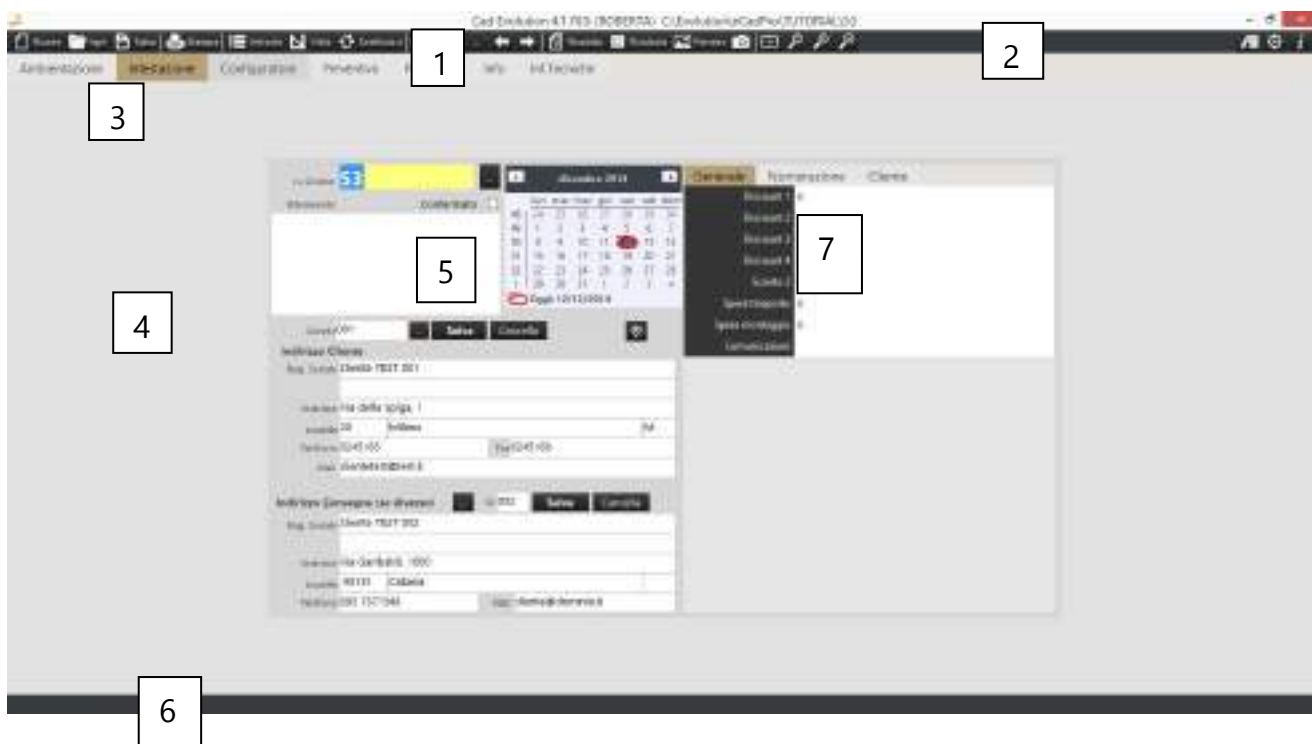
Cad Evolution 4.1.765 (ROBERTA) C:\Evolution\eCadPro\TUTORIAL\33

Nuovo Apri Salva Stampa Intestaz Vista Sostituisci 1 Riordina Modifica Preview

2

Ambientazione Intestazione Configurazione Preventivo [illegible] Info Inf.Tecniche

3

N.ordine 53

Riferimento Confermato

dicembre 2015

lun mar mer gio ven sab dom

5

Oggi: 12/12/2015

Generale Numerazione Cliente

Riscont 1 0

7

Spese trasporto 0

Spese imballaggio 0

Consegna

4

Gruppo 001 Salva Cancella

Indirizzo Cliente

Rag. Sociale Cliente TEST 001

Indirizzo Via della spiga, 1

Località 20 Milano MI

Telefono 02/45 455 Fax 02/45 456

Email cliente@libero.it

Indirizzo Consegna (se diverso) 002 Salva Cancella

Rag. Sociale Cliente TEST 002

Indirizzo Via Garibaldi, 1000

Località 90131 Catania

Telefono 095 7571340 Email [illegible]

6